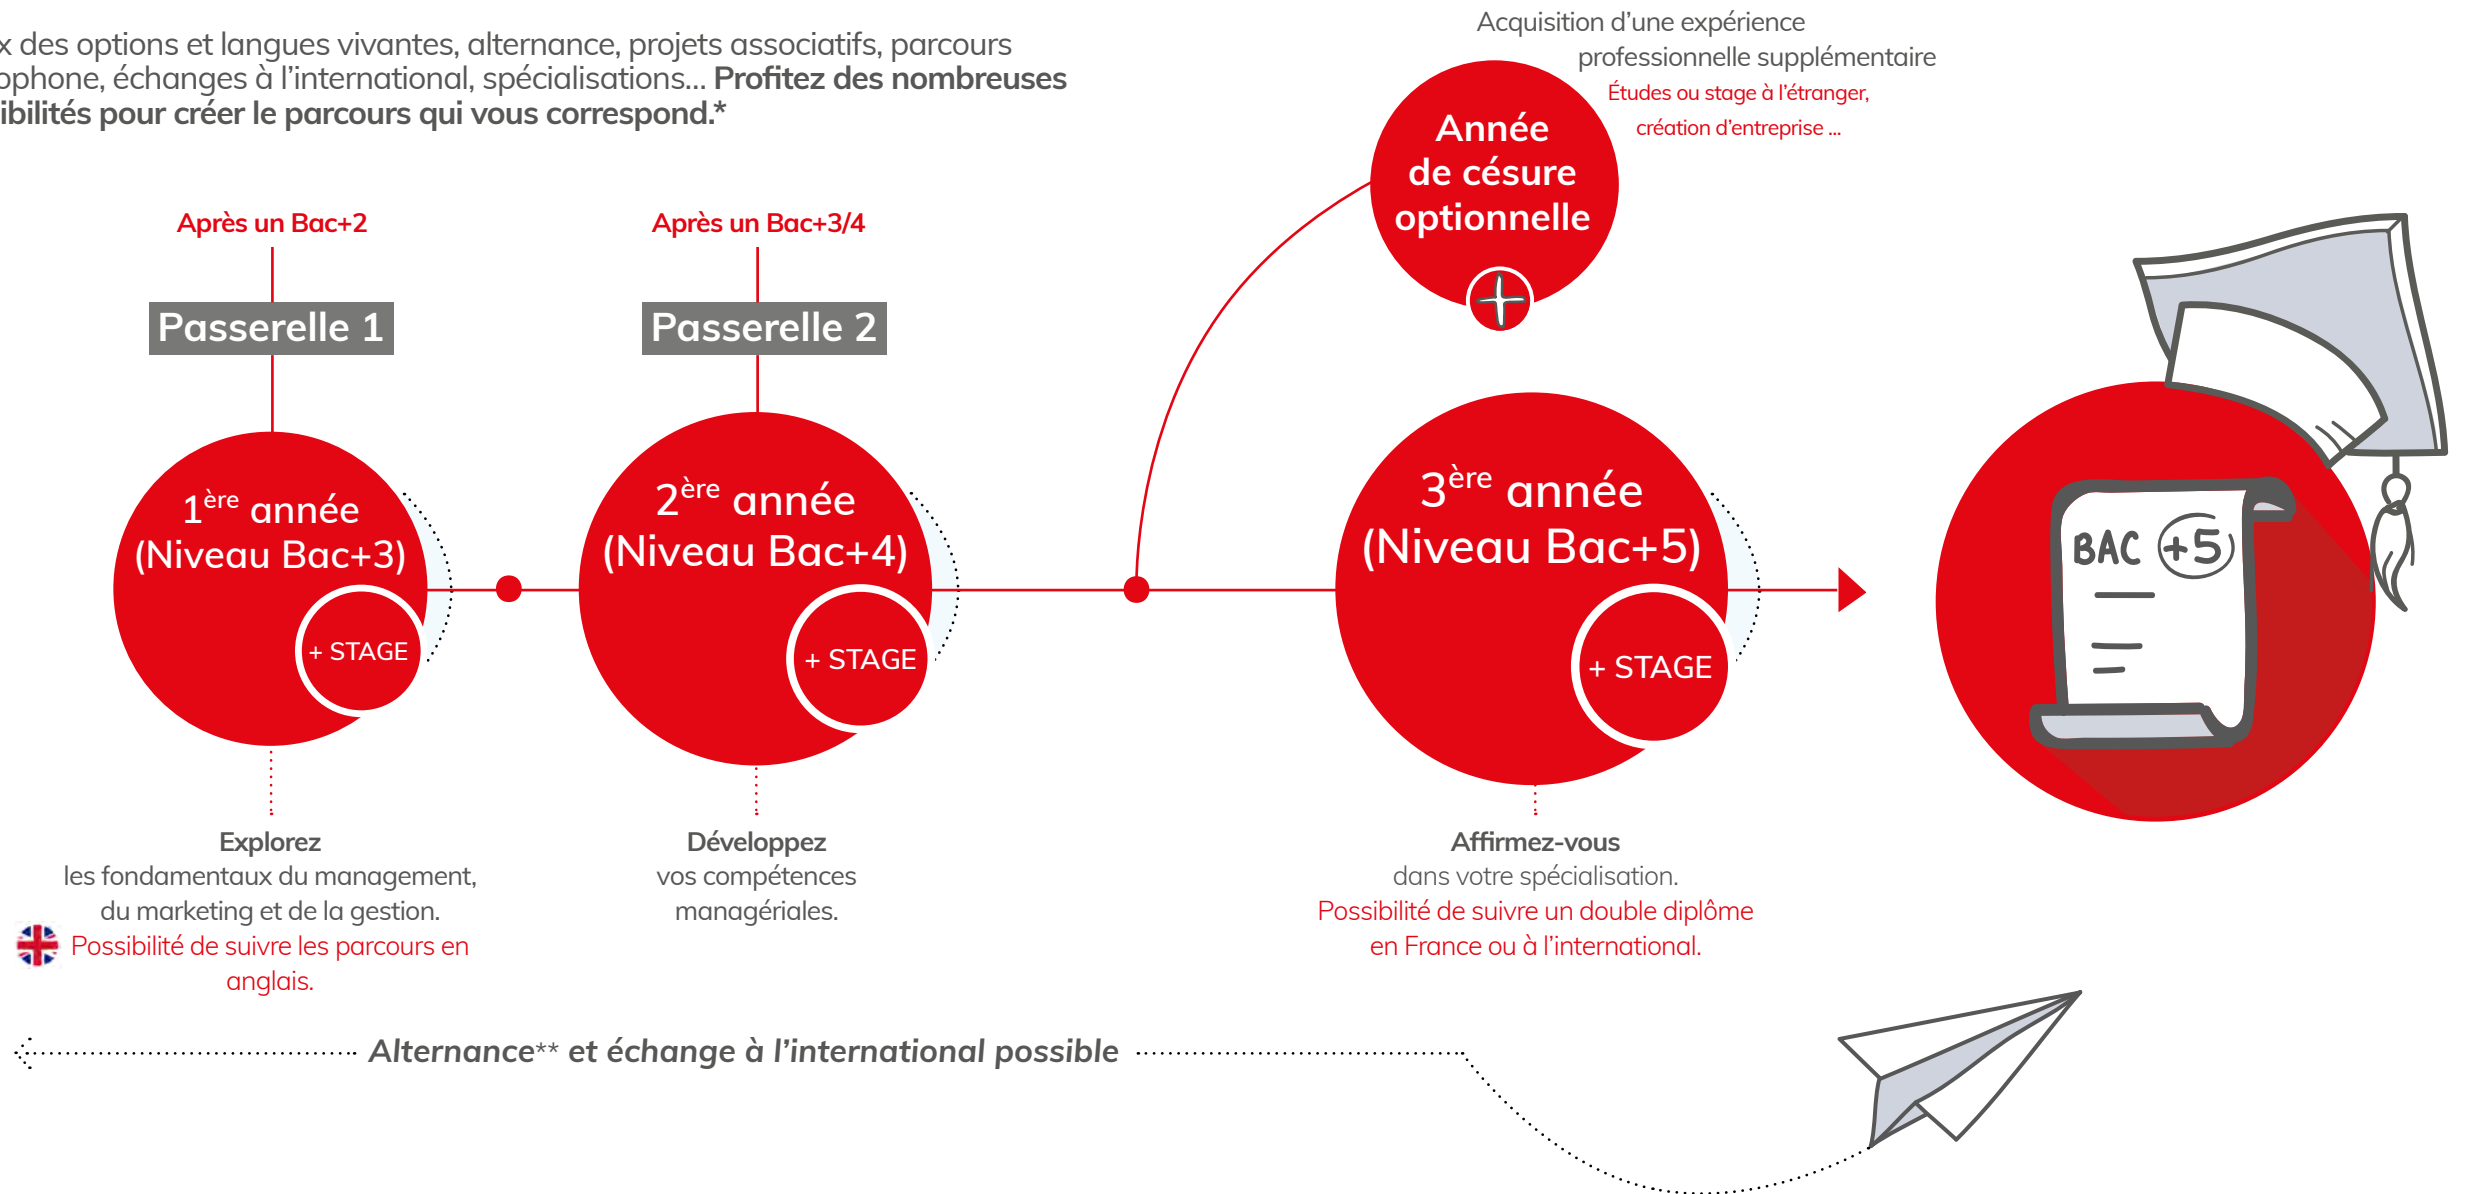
x des options et langues vivantes, alternance, projets associatifs, parcours ophone, échanges à l'international, spécialisations... **Profitez des nombreuses ibilités pour créer le parcours qui vous correspond.***

Acquisition d'une expérience professionnelle supplémentaire
Études ou stage à l'étranger, création d'entreprise ...

Année de césure optionnelle

Après un Bac+2

Passerelle 1

Après un Bac+3/4

Passerelle 2

$1^{ère}$ année (Niveau Bac+3)
+ STAGE

$2^{ère}$ année (Niveau Bac+4)
+ STAGE

$3^{ère}$ année (Niveau Bac+5)
+ STAGE

BAC +5

**Explorez**
les fondamentaux du management, du marketing et de la gestion.
Possibilité de suivre les parcours en anglais.

**Développez**
vos compétences managériales.

**Affirmez-vous**
dans votre spécialisation.
Possibilité de suivre un double diplôme en France ou à l'international.

Alternance** et échange à l'international possible